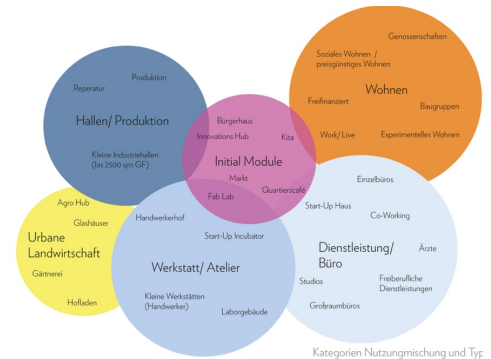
Genossenschaften

Soziales Wohnen / preisgünstiges Wohnen

Wohnen

Freifinanziert

Baugruppen

Work/ Live

Experimentelles Wohnen

Produktion

Reperatur

Hallen/ Produktion

Kleine Industriehallen (bis 2500 qm GF)

Bürgerhaus

Innovations Hub

Kita

Initial Module

Markt

Quartierscafé

Fab Lab

Einzelbüros

Start-Up Haus

Co-Working

Dienstleistung/ Büro

Ärzte

Freiberufliche Dienstleistungen

Studios

Großraumbüros

Agro Hub

Glashäuser

Urbane Landwirtschaft

Gärtnerei

Hofladen

Handwerkerhof

Start-Up Incubator

Werkstatt/ Atelier

Kleine Werkstätten (Handwerker)

Laborgebäude

Kategorien Nutzungmischung und Typ